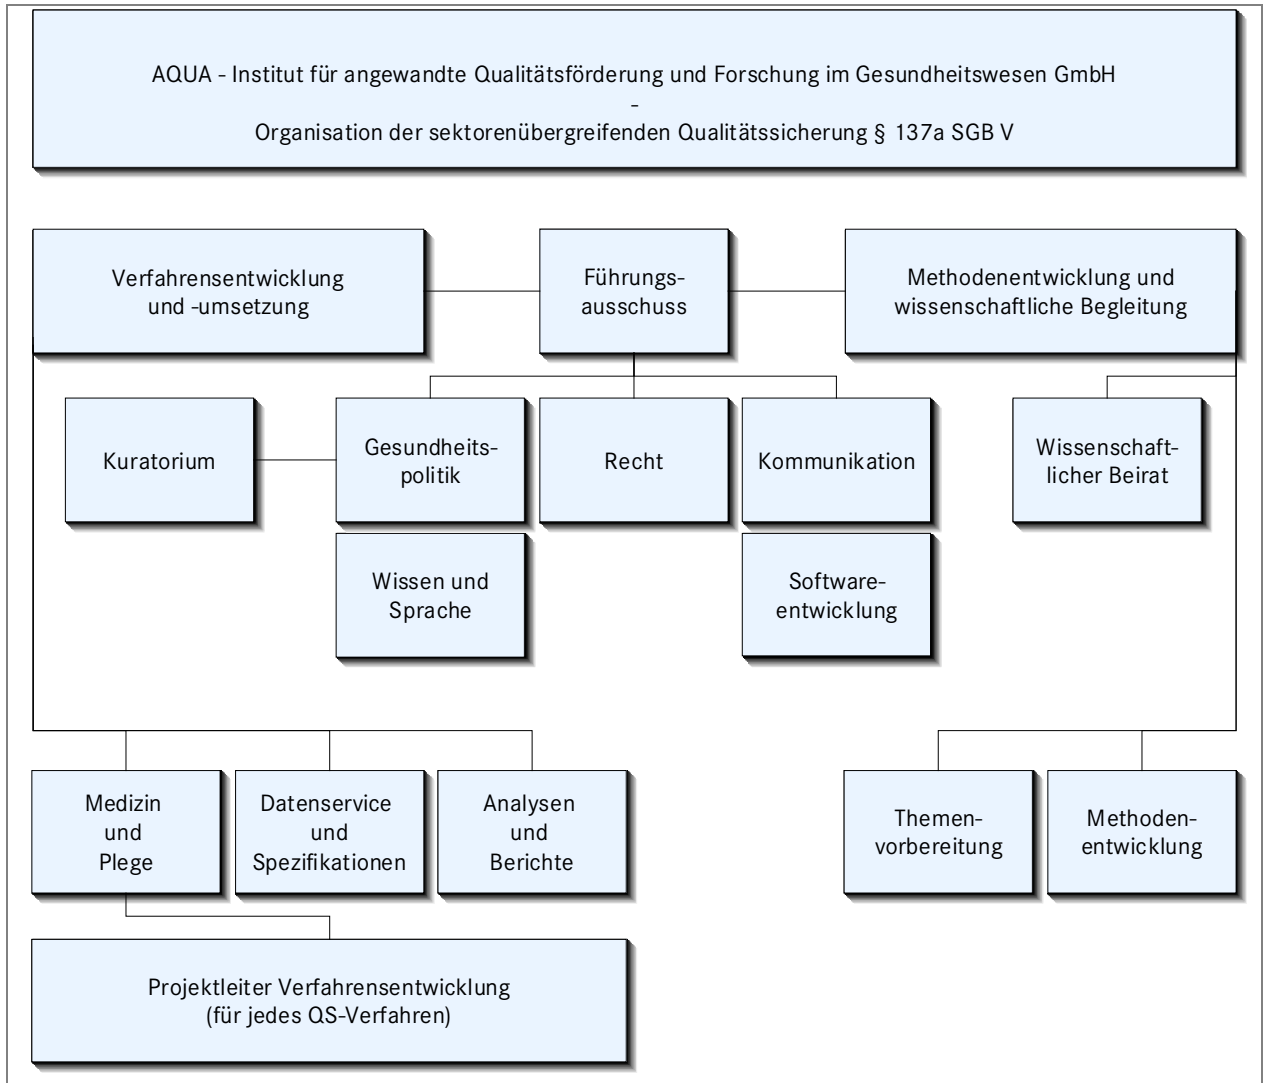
AQUA - Institut für angewandte Qualitätsförderung und Forschung im Gesundheitswesen GmbH
-
Organisation der sektorenübergreifenden Qualitätssicherung § 137a SGB V

Verfahrensentwicklung und -umsetzung

Führungsausschuss

Methodenentwicklung und wissenschaftliche Begleitung

Kuratorium

Gesundheitspolitik

Recht

Kommunikation

Wissenschaftlicher Beirat

Wissen und Sprache

Softwareentwicklung

Medizin und Plege

Datenservice und Spezifikationen

Analysen und Berichte

Themenvorbereitung

Methodenentwicklung

Projektleiter Verfahrensentwicklung
(für jedes QS-Verfahren)